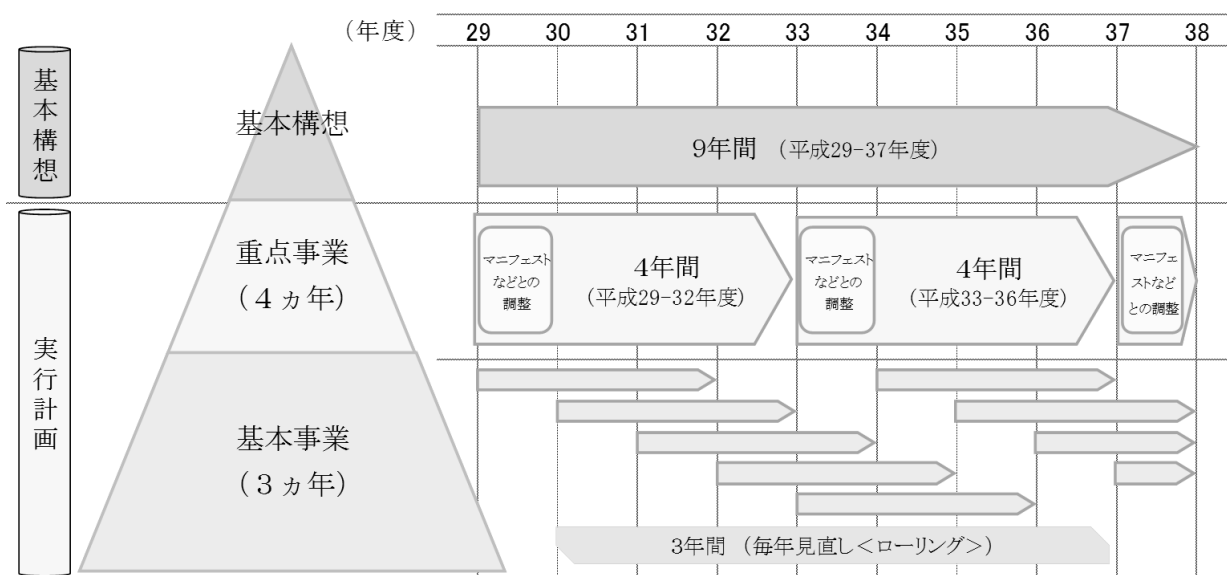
(年度) 29 30 31 32 33 34 35 36 37 38

基本構想

基本構想

9年間 (平成29-37年度)

実行計画

重点事業 (4ヵ年)

マニフェストなどとの調整

4年間 (平成29-32年度)

マニフェストなどとの調整

4年間 (平成33-36年度)

マニフェストなどとの調整

基本事業 (3ヵ年)

3年間 (毎年見直し<ローリング>)